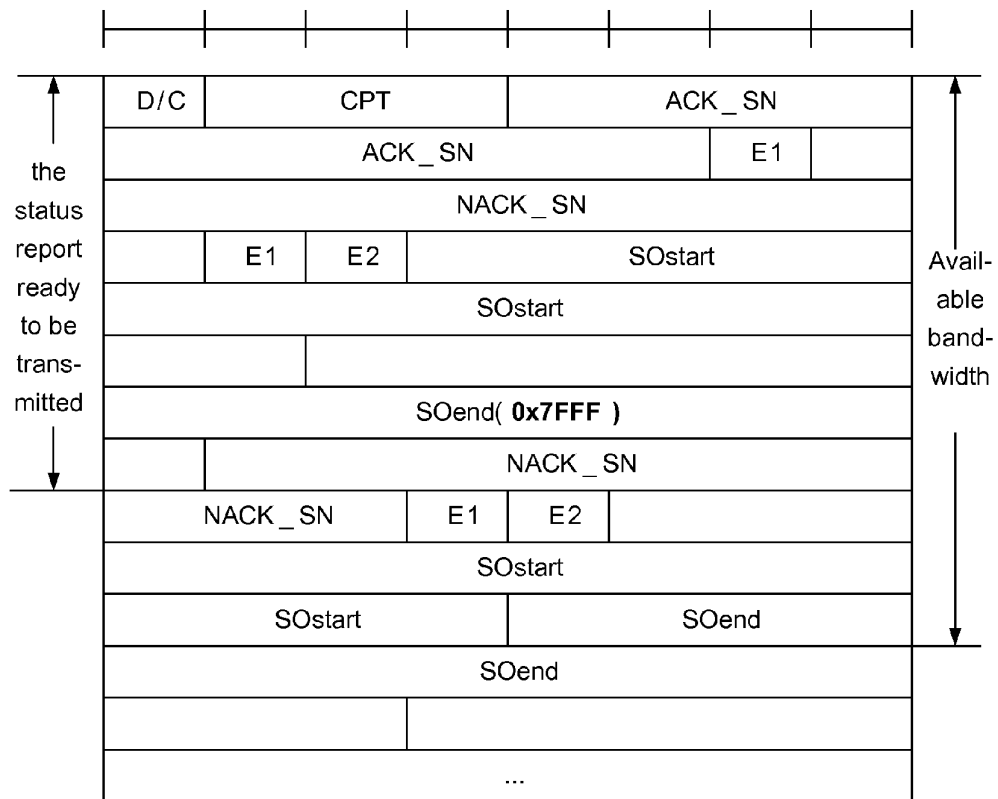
the status report ready to be transmitted

| D/C | CPT | ACK_SN |
|---|---|---|
| ACK_SN | E1 | |
| NACK_SN | | |
| | E1 | E2 | SOstart |
| SOstart | | |
| | | |
| SOend( **0x7FFF** ) | | |
| | NACK_SN | |
| NACK_SN | E1 | E2 | |
| SOstart | | |
| SOstart | SOend | |
| SOend | | |
| | | |
| ... | | |

Available bandwidth